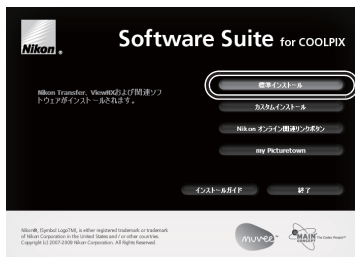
Nikon.

Software Suite for COOLPIX

Nikon Transfer、ViewNXおよび関連ソフトウェアがインストールされます。

標準インストール

カスタムインストール

Nikon オンライン関連リンクボタン

my Picturetown

インストールガイド

終了

Nikon®, [Symbol Logo(TM)], is either registered trademark or trademark of Nikon Corporation in the United States and / or other countries. Copyright (c) 2007-2009 Nikon Corporation. All Rights Reserved.

muvee

MAIN The Cookie Project